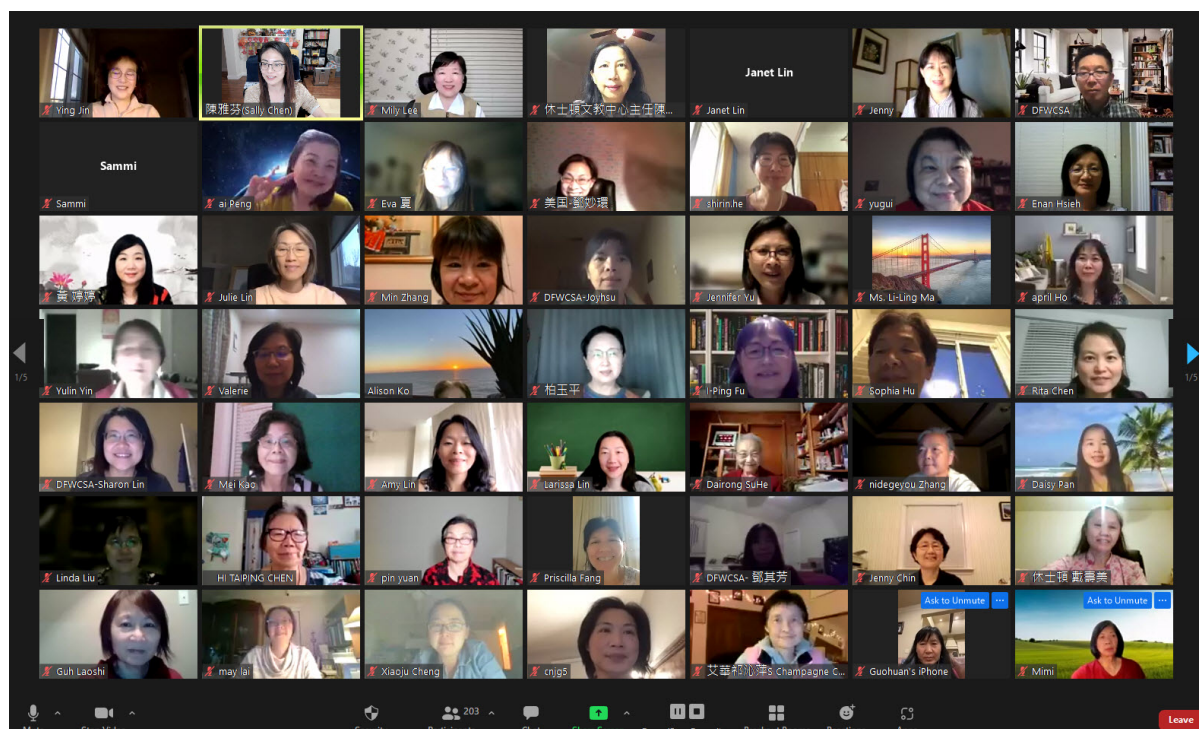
Ying Jin
陳雅芬(Sally Chen)
Mily Lee
休士頓文教中心主任陳...
Janet Lin
Janet Lin
Jenny
DFWCSA
Sammi
Sammi
ai Peng
Eva 夏
美国-劉妙環
shirin.he
yugui
Enan Hsieh
黃婷婷
Julie Lin
Min Zhang
DFWCSA-Joyhsu
Jennifer Yu
Ms. Li-Ling Ma
april Ho
1/5
Yulin Yin
Valerie
Alison Ko
柏玉平
I-Ping Fu
Sophia Hu
Rita Chen
1/5
DFWCSA-Sharon Lin
Mei Kao
Amy Lin
Larissa Lin
Dairong SuHe
nidegeyou Zhang
Daisy Pan
Linda Liu
HI TAIPING CHEN
pin yuan
Priscilla Fang
DFWCSA- 鄒其芳
Jenny Chin
休士頓 戴壽美
Guh Laoshi
may lai
Xiaoju Cheng
cnjg5
艾華都沁萍S Champagne C...
Ask to Unmute
Guohuan's iPhone
Ask to Unmute
Mimi
203
Leave